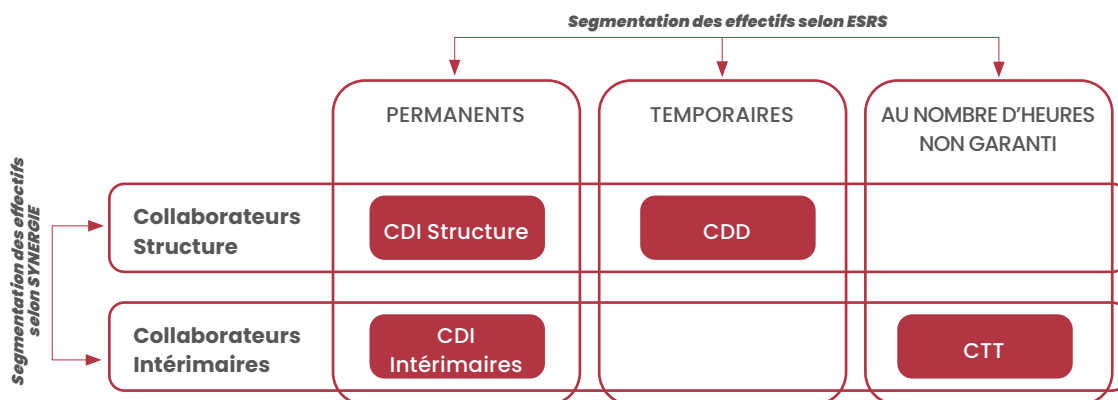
Segmentation des effectifs selon ESRS

Segmentation des effectifs selon SYNERGIE

|  | PERMANENTS | TEMPORAIRES | AU NOMBRE D'HEURES NON GARANTI |
|---|---|---|---|
| Collaborateurs Structure | CDI Structure | CDD |  |
| Collaborateurs Intérimaires | CDI Intérimaires |  | CTT |